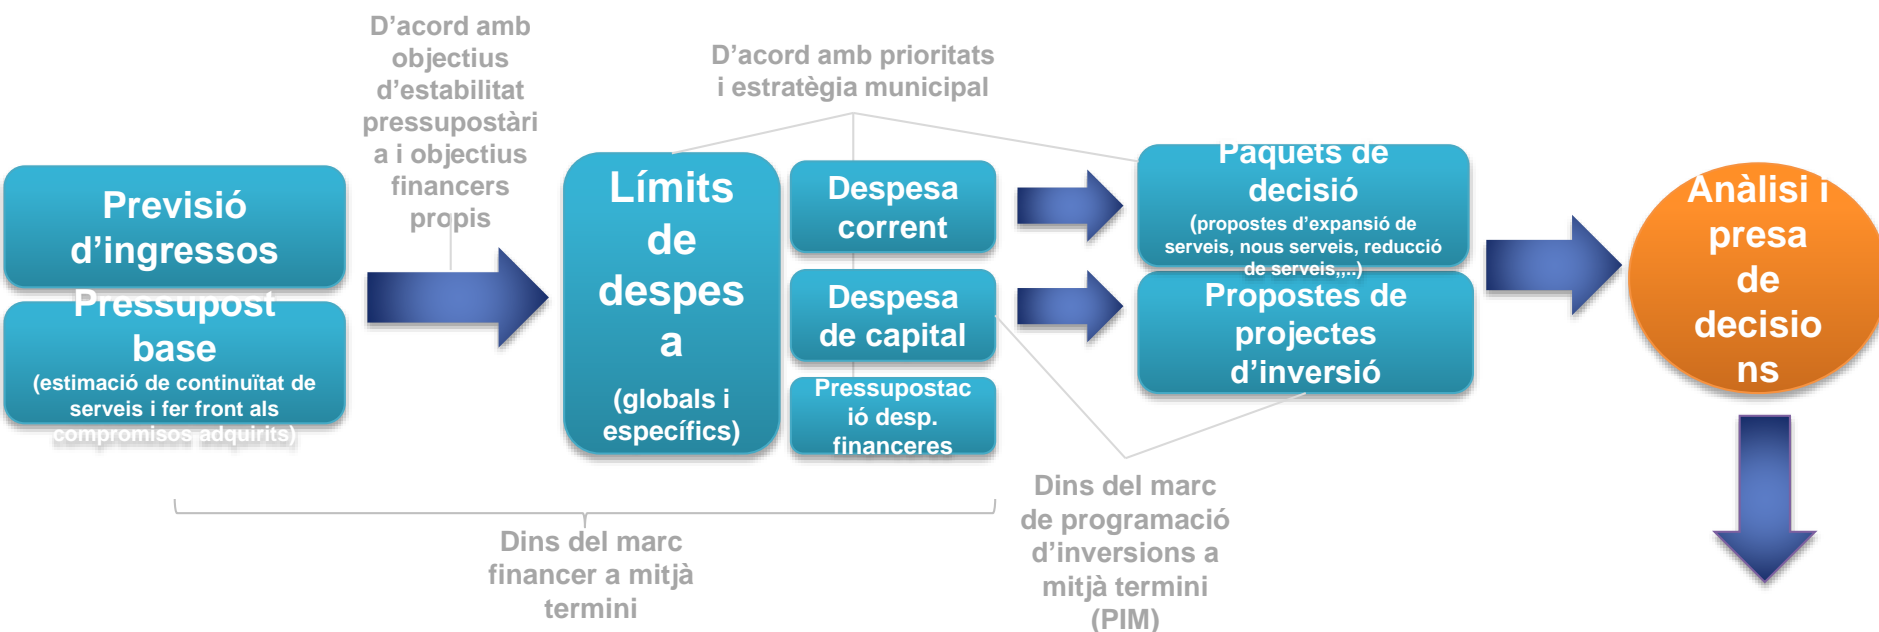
Previsió d'ingressos

Pressupost base
(estimació de continuïtat de serveis i fer front als compromisos adquirits)

D'acord amb objectius d'estabilitat pressupostària i objectius financers propis

Límits de despesa

(globals i específics)

D'acord amb prioritats i estratègia municipal

Despesa corrent

Despesa de capital

Pressupostació desp. financeres

Paquets de decisió
(propostes d'expansió de serveis, nous serveis, reducció de serveis,,..)

Propostes de projectes d'inversió

Anàlisi i presa de decisions

Dins del marc financer a mitjà termini

Dins del marc de programació d'inversions a mitjà termini (PIM)